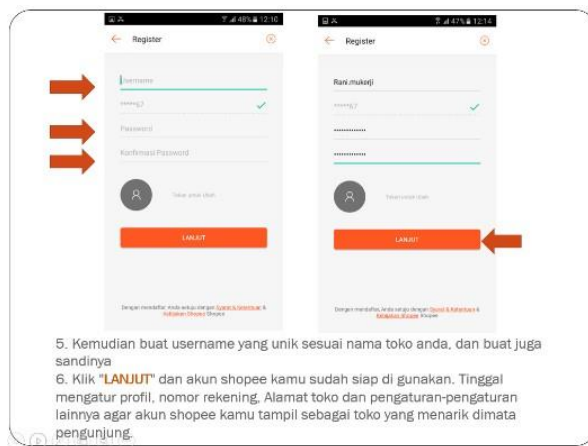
48% 12:10
Register
Username
******62
Password
Konfirmasi Password
Tekan untuk ubah
LANJUT
Dengan mendaftar, Anda setuju dengan Syarat & Ketentuan & Kebijakan Privasi Shopee

47% 12:14
Register
Rani.mukseji
******67
••••••••••••
••••••••••••
Tekan untuk ubah
LANJUT
Dengan mendaftar, Anda setuju dengan Syarat & Ketentuan & Kebijakan Privasi Shopee

5. Kemudian buat username yang unik sesuai nama toko anda, dan buat juga sandinya
6. Klik "LANJUT" dan akun shopee kamu sudah siap di gunakan. Tinggal mengatur profil, nomor rekening, Alamat toko dan pengaturan-pengaturan lainnya agar akun shopee kamu tampil sebagai toko yang menarik dimata pengunjung.